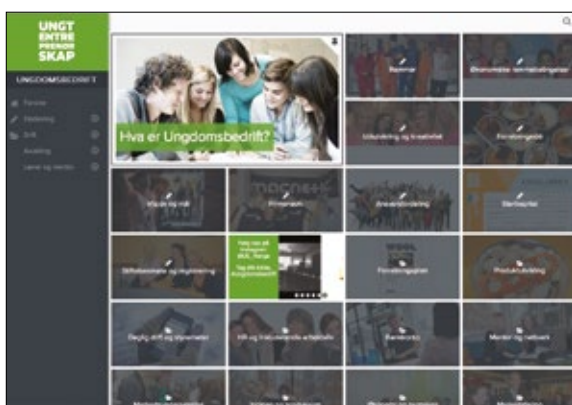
UNGT ENTRE PRENØR SKAP

UNGDOMSBEDRIFT

Forsiden

Markedsføring

Drift

Avvikling

Lærer og veileder

Hva er Ungdomsbedrift?

Roller

Økonomiske rammebetingelser

Utdanning og kreativitet

Forretningsplan

Idé og mål

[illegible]

Ansvarsfordeling

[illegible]

Stiftelsesmøte og registrering

Forretningsplan

Produktutvikling

Daglig drift og økonomistyring

HR og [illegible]

Bankavtale

Mentor og nettverk